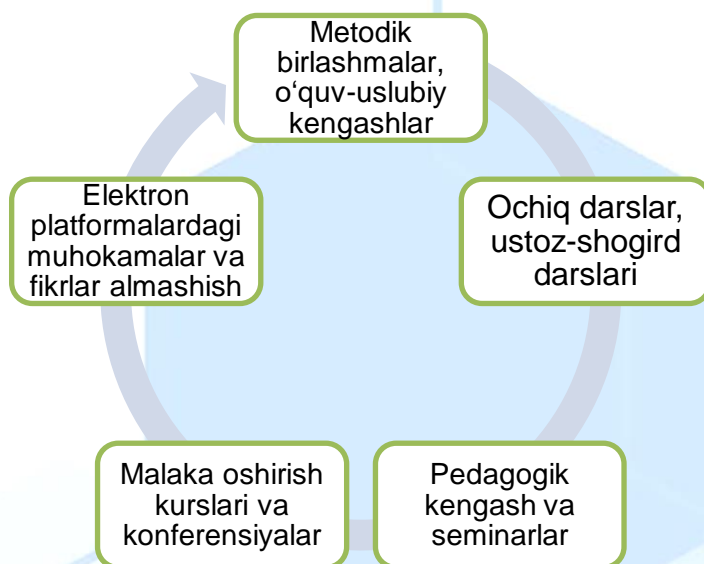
Metodik birlashmalar, o‘quv-uslubiy kengashlar

Ochiq darslar, ustoz-shogird darslari

Pedagogik kengash va seminarlar

Malaka oshirish kurslari va konferensiyalar

Elektron platformalardagi muhokamalar va fikrlar almashish